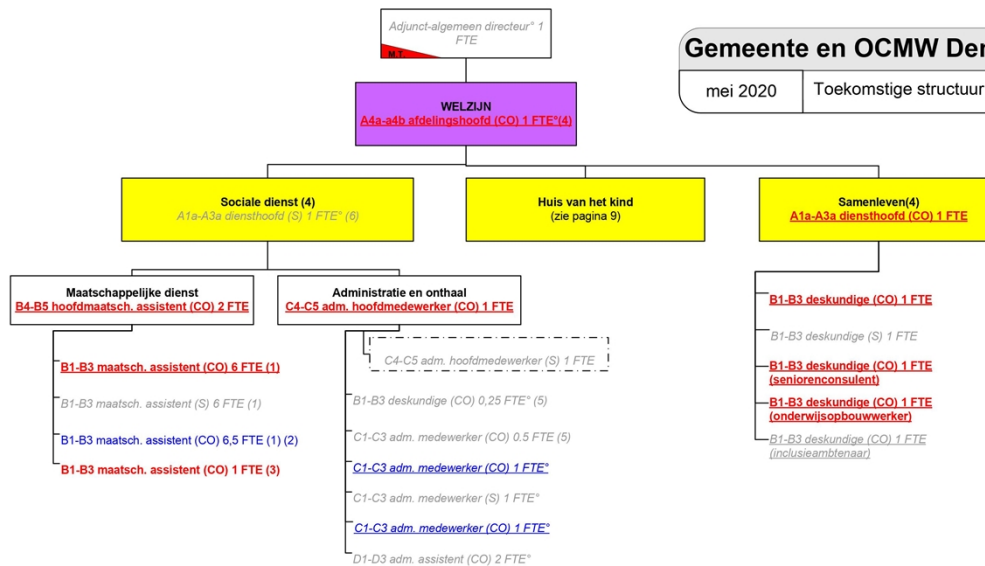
Adjunct-algemeen directeur° 1 FTE

MT

Gemeente en OCMW Der

mei 2020

Toekomstige structuur

WELZIJN
A4a-a4b afdelingshoofd (CO) 1 FTE°(4)

Sociale dienst (4)
A1a-A3a diensthoofd (S) 1 FTE° (6)

Huis van het kind
(zie pagina 9)

Samenleven(4)
A1a-A3a diensthoofd (CO) 1 FTE

Maatschappelijke dienst
B4-B5 hoofdmaatsch. assistent (CO) 2 FTE

Administratie en onthaal
C4-C5 adm. hoofdmedewerker (CO) 1 FTE

B1-B3 maatsch. assistent (CO) 6 FTE (1)

B1-B3 maatsch. assistent (S) 6 FTE (1)

B1-B3 maatsch. assistent (CO) 6,5 FTE (1) (2)

B1-B3 maatsch. assistent (CO) 1 FTE (3)

C4-C5 adm. hoofdmedewerker (S) 1 FTE

B1-B3 deskundige (CO) 0,25 FTE° (5)

C1-C3 adm. medewerker (CO) 0.5 FTE (5)

C1-C3 adm. medewerker (CO) 1 FTE°

C1-C3 adm. medewerker (S) 1 FTE°

C1-C3 adm. medewerker (CO) 1 FTE°

D1-D3 adm. assistent (CO) 2 FTE°

B1-B3 deskundige (CO) 1 FTE

B1-B3 deskundige (S) 1 FTE

B1-B3 deskundige (CO) 1 FTE (seniorenconsulent)

B1-B3 deskundige (CO) 1 FTE (onderwijsopbouwwerker)

B1-B3 deskundige (CO) 1 FTE (inclusieambtenaar)